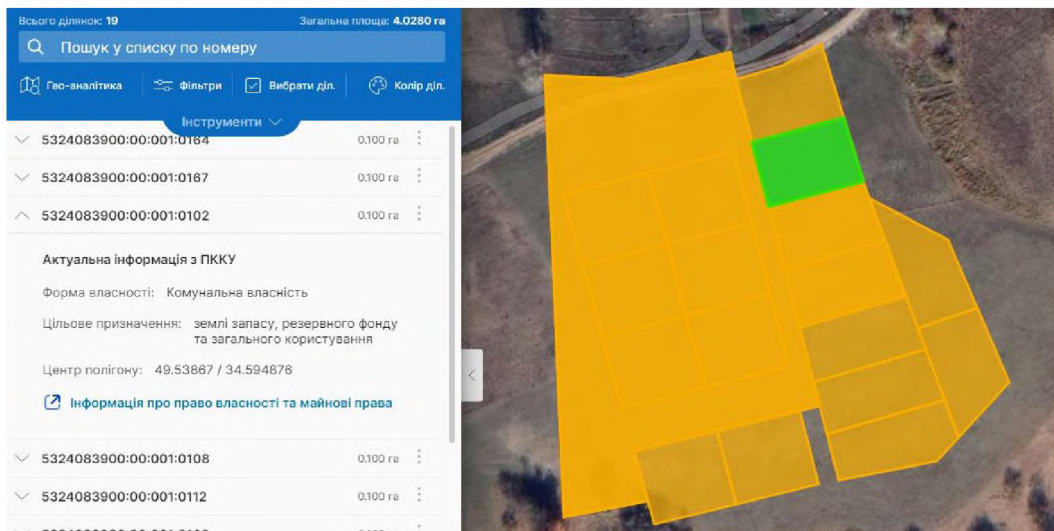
Всього ділянок: 19

Загальна площа: 4.0280 га

Пошук у списку по номеру

Гео-аналітика

Фільтри

Вибрати діл.

Колір діл.

Інструменти

5324083900:00:001:0164 0.100 га

5324083900:00:001:0167 0.100 га

5324083900:00:001:0102 0.100 га

Актуальна інформація з ПККУ

Форма власності: Комунальна власність

Цільове призначення: землі запасу, резервного фонду та загального користування

Центр полігону: 49.53867 / 34.594876

Інформація про право власності та майнові права

5324083900:00:001:0108 0.100 га

5324083900:00:001:0112 0.100 га

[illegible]